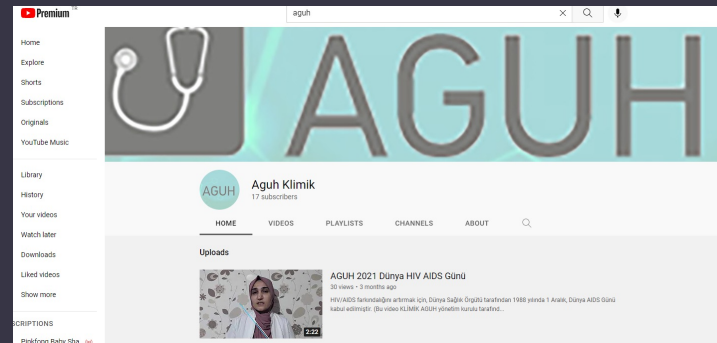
Premium TR

aguh

Home
Explore
Shorts
Subscriptions
Originals
YouTube Music

Library
History
Your videos
Watch later
Downloads
Liked videos
Show more

SCRIPTIONS
Pinkfong Baby Sha

AGUH

AGUH

Aguh Klimik
17 subscribers

HOME
VIDEOS
PLAYLISTS
CHANNELS
ABOUT

Uploads

2:22

AGUH 2021 Dünya HIV AIDS Günü
30 views • 3 months ago
HIV/AIDS farkındalığını artırmak için, Dünya Sağlık Örgütü tarafından 1988 yılında 1 Aralık, Dünya AIDS Günü kabul edilmiştir. (Bu video KLİMİK AGUH yönetim kurulu tarafind...